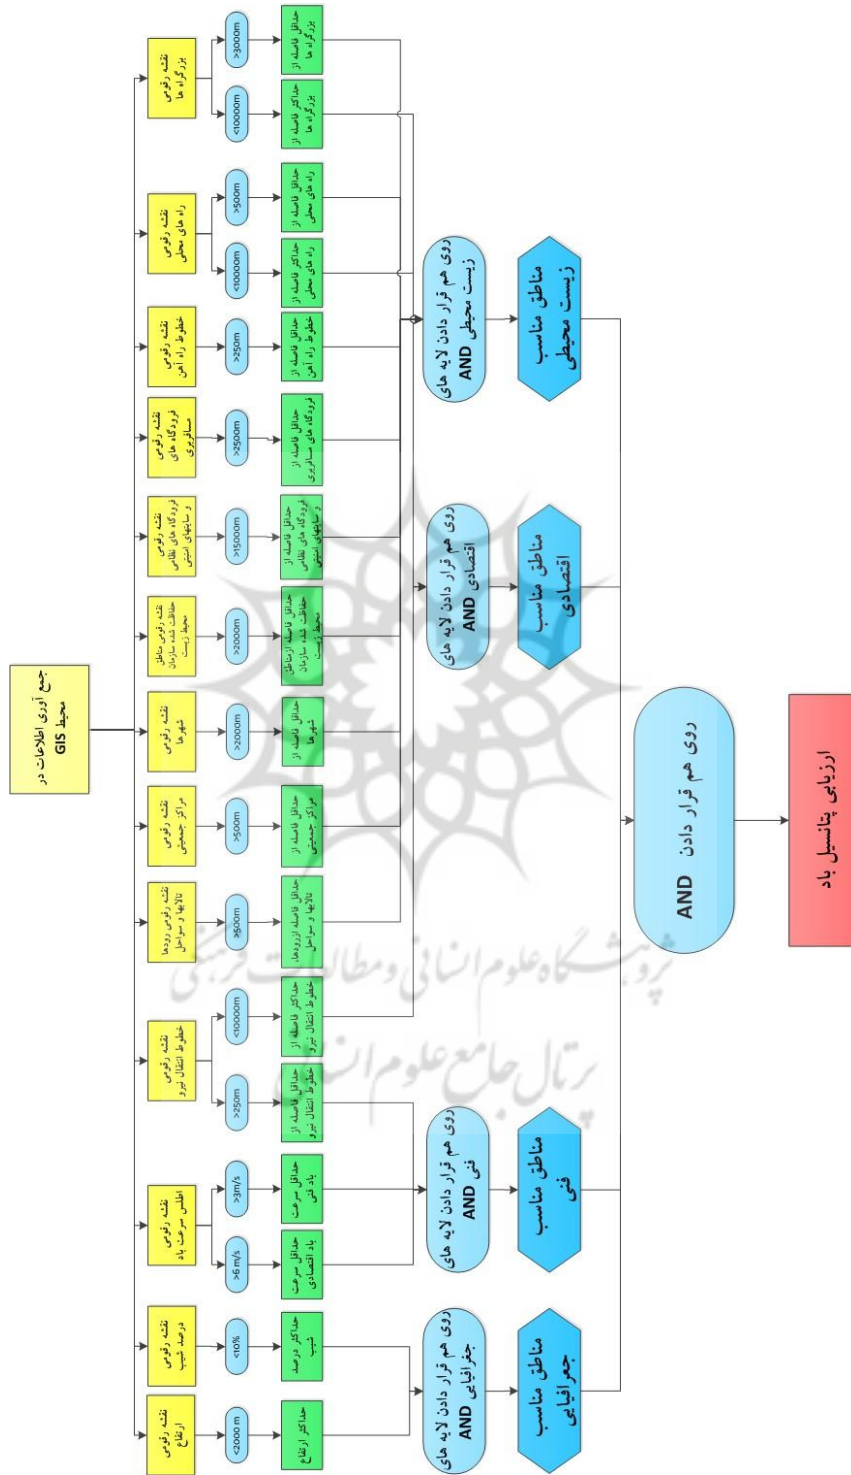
جمع آوری اطلاعات در محیط GIS

نقشه رقومی ارتفاع
<2000 m
حداکثر ارتفاع

نقشه رقومی درصد شیب
<10%
حداکثر درصد شیب

نقشه رقومی اطلس سرعت باد
>6 m/s
حداقل سرعت باد اقتصادی
>3m/s
حداقل سرعت باد فنی

نقشه رقومی خطوط انتقال نیرو
>250m
حداقل فاصله از خطوط انتقال نیرو
<10000m
حداکثر فاصله از خطوط انتقال نیرو

نقشه رقومی رودها تالابها و سواحل
>500m
حداقل فاصله از رودها تالابها و سواحل

نقشه رقومی مراکز جمعیتی
>500m
حداقل فاصله از مراکز جمعیتی

نقشه رقومی شهرها
>2000m
حداقل فاصله از شهرها

نقشه رقومی مناطق حفاظت شده سازمان محیط زیست
>2000m
حداقل فاصله ازمناطق حفاظت شده سازمان محیط زیست

نقشه رقومی فرودگاه های نظامی و سایتهای امنیتی
>15000m
حداقل فاصله از فرودگاه های نظامی و سایتهای امنیتی

نقشه رقومی فرودگاه های مسافربری
>2500m
حداقل فاصله از فرودگاه های مسافربری

نقشه رقومی خطوط راه آهن
>250m
حداقل فاصله از خطوط راه آهن

نقشه رقومی راه های محلی
<10000m
حداکثر فاصله از راه های محلی
>500m
حداقل فاصله از راه های محلی

نقشه رقومی بزرگراه ها
<10000m
حداکثر فاصله از بزرگراه ها
>3000m
حداقل فاصله از بزرگراه ها

روی هم قرار دادن لایه های جغرافیایی AND
مناطق مناسب جغرافیایی

روی هم قرار دادن لایه های فنی AND
مناطق مناسب فنی

روی هم قرار دادن لایه های اقتصادی AND
مناطق مناسب اقتصادی

روی هم قرار دادن لایه های زیست محیطی AND
مناطق مناسب زیست محیطی

روی هم قرار دادن AND

ارزیابی پتانسیل باد

پژوهشگاه علوم انسانی و مطالعات فرهنگی
پرتال جامع علوم انسانی